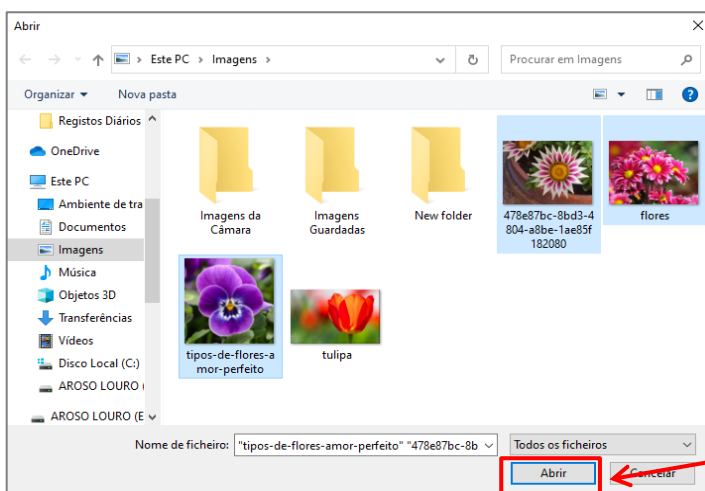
Abrir
×
← → ↑ Este PC › Imagens ›
Procurar em Imagens
Organizar ▾ Nova pasta
Registos Diários
OneDrive
Este PC
Ambiente de tra
Documentos
Imagens
Música
Objetos 3D
Transferências
Vídeos
Disco Local (C:)
AROSO LOURO (
AROSO LOURO (E
Imagens da Câmara
Imagens Guardadas
New folder
478e87bc-8bd3-4804-a8be-1ae85f182080
flores
tipos-de-flores-amor-perfeito
tulipa
Nome de ficheiro: "tipos-de-flores-amor-perfeito" "478e87bc-8b
Todos os ficheiros
Abrir
Cancelar